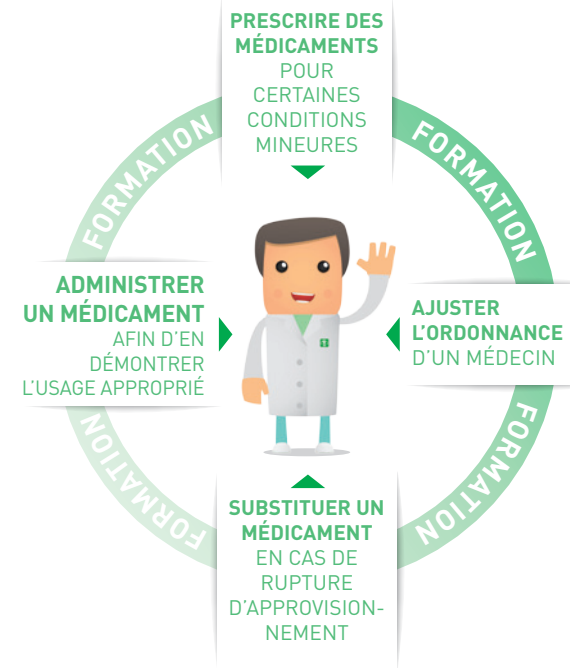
PRESCRIRE DES MÉDICAMENTS POUR CERTAINES CONDITIONS MINEURES

FORMATION

FORMATION

ADMINISTRER UN MÉDICAMENT AFIN D'EN DÉMONTRER L'USAGE APPROPRIÉ

AJUSTER L'ORDONNANCE D'UN MÉDECIN

FORMATION

FORMATION

SUBSTITUER UN MÉDICAMENT EN CAS DE RUPTURE D'APPROVISIONNEMENT